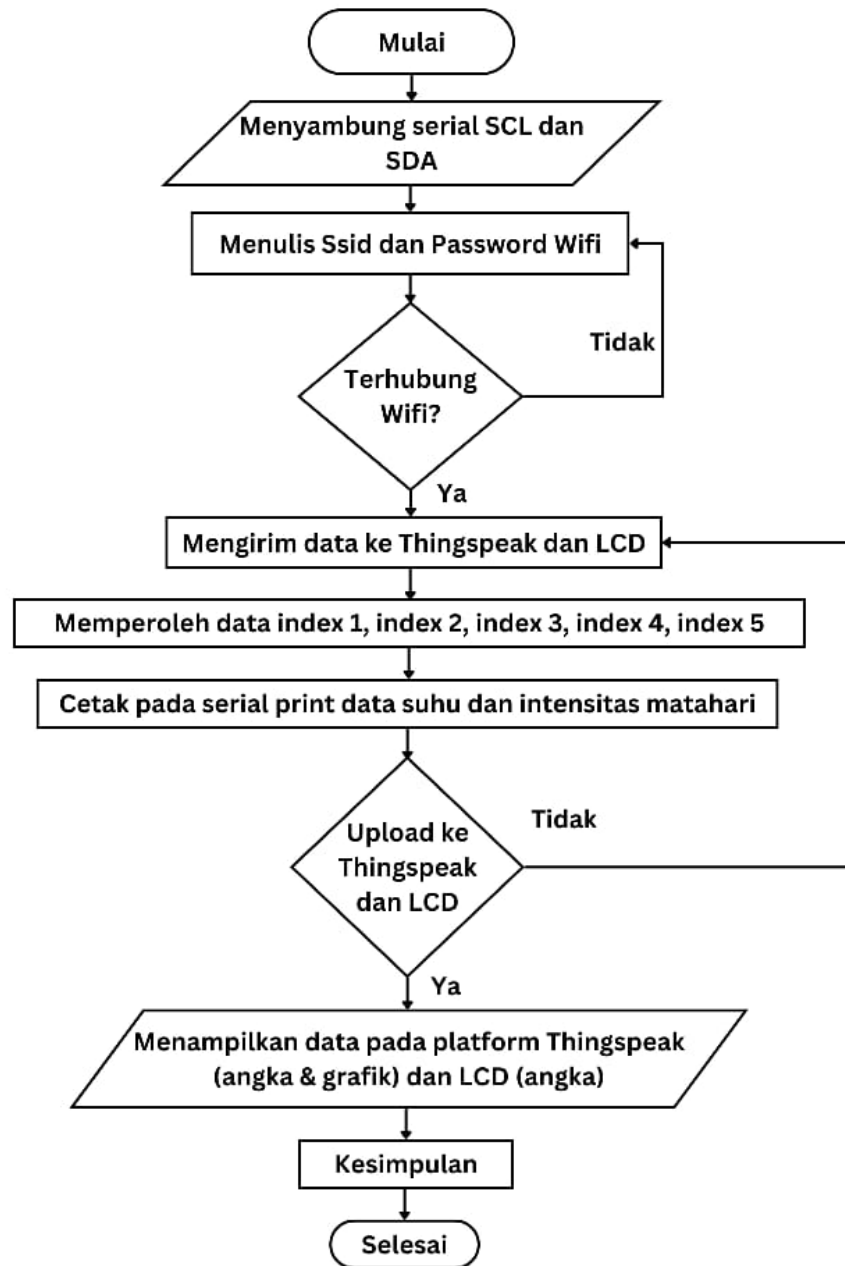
Mulai

Menyambung serial SCL dan SDA

Menulis Ssid dan Password Wifi

Terhubung Wifi?

Tidak

Ya

Mengirim data ke Thingspeak dan LCD

Memperoleh data index 1, index 2, index 3, index 4, index 5

Cetak pada serial print data suhu dan intensitas matahari

Upload ke Thingspeak dan LCD

Tidak

Ya

Menampilkan data pada platform Thingspeak (angka & grafik) dan LCD (angka)

Kesimpulan

Selesai